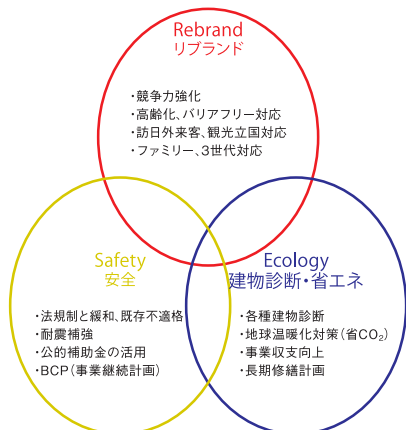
Rebrand
リブランド

・競争力強化
・高齢化、バリアフリー対応
・訪日外来客、観光立国対応
・ファミリー、3世代対応

Safety
安全

・法規制と緩和、既存不適格
・耐震補強
・公的補助金の活用
・BCP（事業継続計画）

Ecology
建物診断・省エネ

・各種建物診断
・地球温暖化対策（省$CO_2$）
・事業収支向上
・長期修繕計画